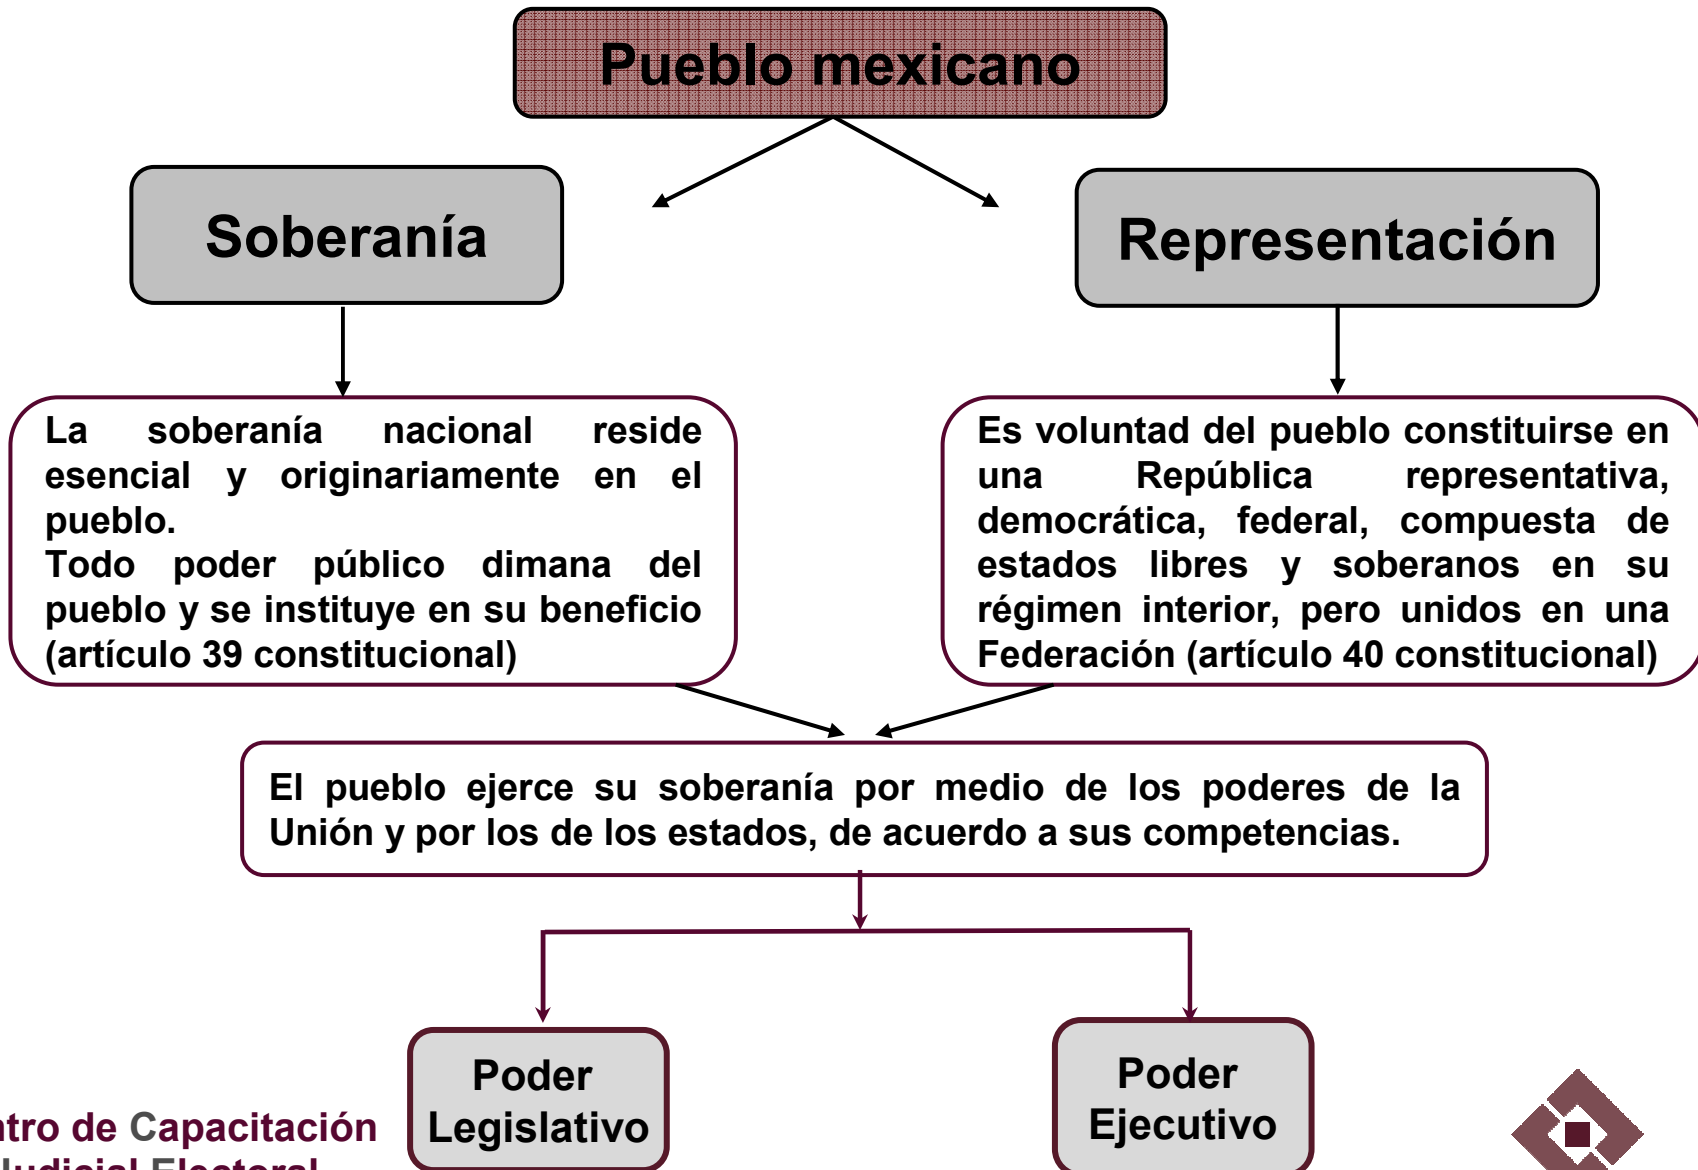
Pueblo mexicano

Soberanía

Representación

La soberanía nacional reside esencial y originariamente en el pueblo.
Todo poder público dimana del pueblo y se instituye en su beneficio (artículo 39 constitucional)

Es voluntad del pueblo constituirse en una República representativa, democrática, federal, compuesta de estados libres y soberanos en su régimen interior, pero unidos en una Federación (artículo 40 constitucional)

El pueblo ejerce su soberanía por medio de los poderes de la Unión y por los de los estados, de acuerdo a sus competencias.

Poder Legislativo

Poder Ejecutivo

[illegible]tro de Capacitación
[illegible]